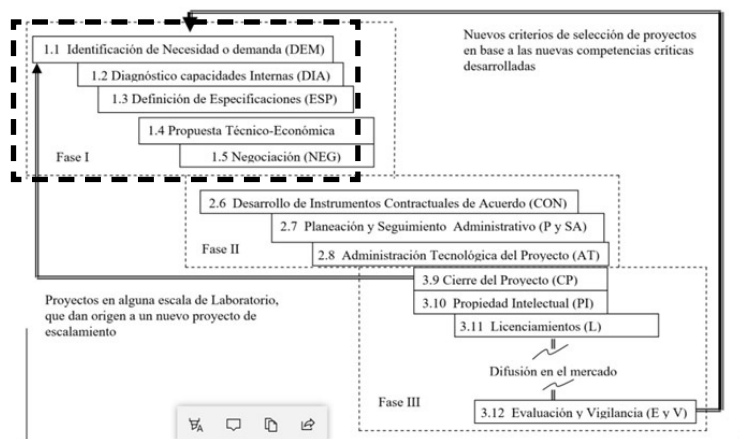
1.1 Identificación de Necesidad o demanda (DEM)

1.2 Diagnóstico capacidades Internas (DIA)

1.3 Definición de Especificaciones (ESP)

1.4 Propuesta Técnico-Económica

1.5 Negociación (NEG)

Fase I

Nuevos criterios de selección de proyectos en base a las nuevas competencias críticas desarrolladas

2.6 Desarrollo de Instrumentos Contractuales de Acuerdo (CON)

2.7 Planeación y Seguimiento Administrativo (P y SA)

2.8 Administración Tecnológica del Proyecto (AT)

Fase II

Proyectos en alguna escala de Laboratorio, que dan origen a un nuevo proyecto de escalamiento

3.9 Cierre del Proyecto (CP)

3.10 Propiedad Intelectual (PI)

3.11 Licenciamientos (L)

Difusión en el mercado

Fase III

3.12 Evaluación y Vigilancia (E y V)